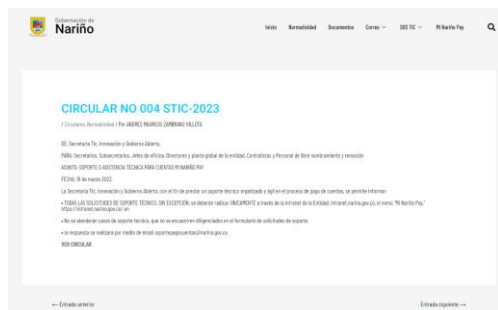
Gobernación de Nariño

Inicio Normatividad Documentos Correo SOS TIC Mi Nariño Pay

CIRCULAR NO 004 STIC-2023

/ Circulares, Normatividad / Por ANDRES MAURICIO ZAMBRANO VILLOTA

DE: Secretaría Tic, Innovación y Gobierno Abierto.

PARA: Secretarios, Subsecretarios, Jefes de oficina, Directores y planta global de la entidad, Contratistas y Personal de libre nombramiento y remoción

ASUNTO: SOPORTE O ASISTENCIA TÉCNICA PARA CUENTAS MI NARIÑO PAY

FECHA: 16 de marzo 2023.

La Secretaría Tic, Innovación y Gobierno Abierto, con el fin de prestar un soporte técnico organizado y ágil en el proceso de pago de cuentas, se permite informar:

• TODAS LAS SOLICITUDES DE SOPORTE TÉCNICO, SIN EXCEPCIÓN, se deberán radicar ÚNICAMENTE a través de la Intranet de la Entidad (intranet.narino.gov.co), el menú "Mi Nariño Pay," https://intranet.narino.gov.co/ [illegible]

• No se atenderán casos de soporte técnico, que no se encuentren diligenciados en el formulario de solicitudes de soporte.

• La respuesta se realizara por medio de email soportepagocuentas@narino.gov.co

VER CIRCULAR

← Entrada anterior

Entrada siguiente →